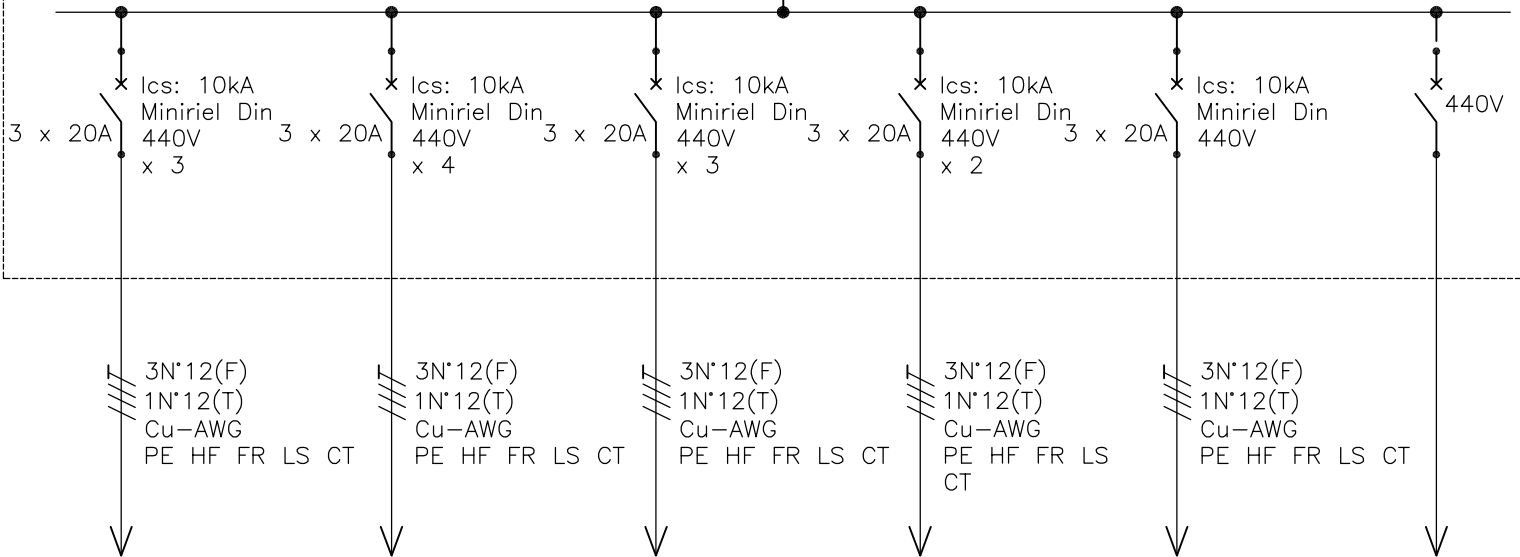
3 x 20A
Ics: 10kA
Miniriel Din
440V
x 3

3N°12(F)
1N°12(T)
Cu-AWG
PE HF FR LS CT

3 x 20A
Ics: 10kA
Miniriel Din
440V
x 4

3N°12(F)
1N°12(T)
Cu-AWG
PE HF FR LS CT

3 x 20A
Ics: 10kA
Miniriel Din
440V
x 3

3N°12(F)
1N°12(T)
Cu-AWG
PE HF FR LS CT

3 x 20A
Ics: 10kA
Miniriel Din
440V
x 2

3N°12(F)
1N°12(T)
Cu-AWG
PE HF FR LS CT

3 x 20A
Ics: 10kA
Miniriel Din
440V

3N°12(F)
1N°12(T)
Cu-AWG
PE HF FR LS CT

440V